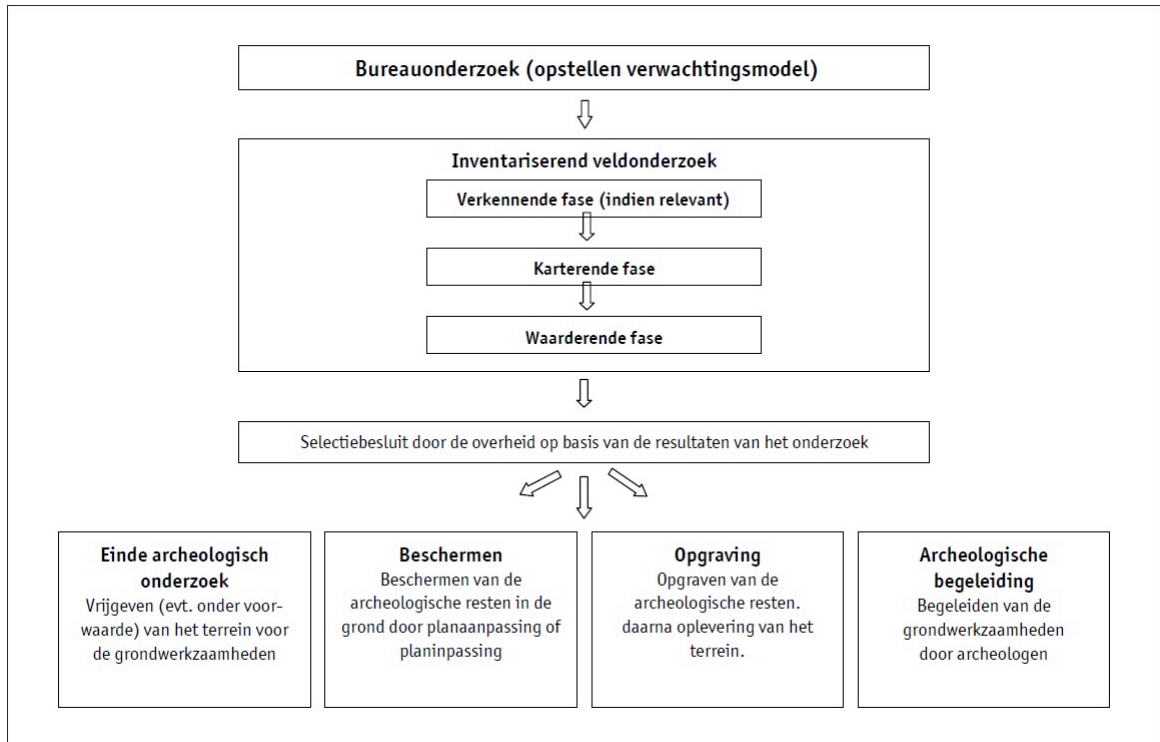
Bureauonderzoek (opstellen verwachtingsmodel)

Inventariserend veldonderzoek

Verkennende fase (indien relevant)

Karterende fase

Waarderende fase

Selectiebesluit door de overheid op basis van de resultaten van het onderzoek

Einde archeologisch onderzoek
Vrijgeven (evt. onder voorwaarde) van het terrein voor de grondwerkzaamheden

Beschermen
Beschermen van de archeologische resten in de grond door planaanpassing of planinpassing

Opgraving
Opgraven van de archeologische resten. daarna oplevering van het terrein.

Archeologische begeleiding
Begeleiden van de grondwerkzaamheden door archeologen